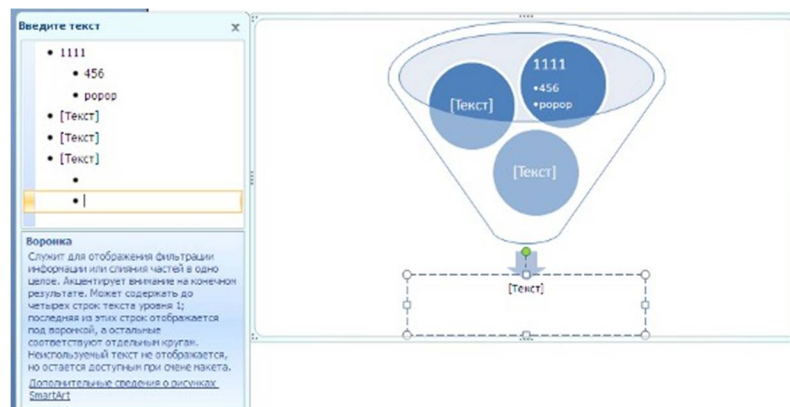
Введите текст

x

- 1111
  - 456
  - popop
- [Текст]
- [Текст]
- [Текст]
  -
  -

Воронка
Служит для отображения фильтрации информации или слияния частей в одно целое. Акцентирует внимание на конечном результате. Может содержать до четырех строк текста уровня 1; последняя из этих строк отображается под воронкой, а остальные соответствуют отдельным кругам. Неиспользуемый текст не отображается, но остается доступным при смене макета.
Дополнительные сведения о рисунках SmartArt

1111
•456
•popop

[Текст]

[Текст]

[Текст]